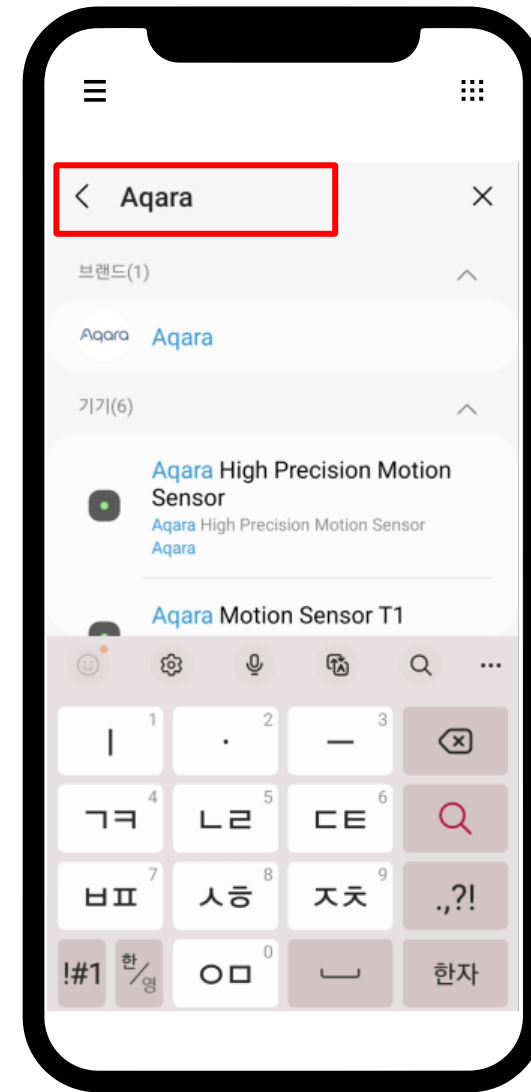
Aqara

브랜드(1)

Aqara Aqara

기기(6)

Aqara High Precision Motion Sensor
Aqara High Precision Motion Sensor
Aqara

Aqara Motion Sensor T1

ㅣ 1
· 2
ㅡ 3
ㄱㅋ 4
ㄴㄹ 5
ㄷㅌ 6
ㅂㅍ 7
ㅅㅎ 8
ㅈㅊ 9
.,?!
!#1
한/영
ㅇㅁ 0
한자